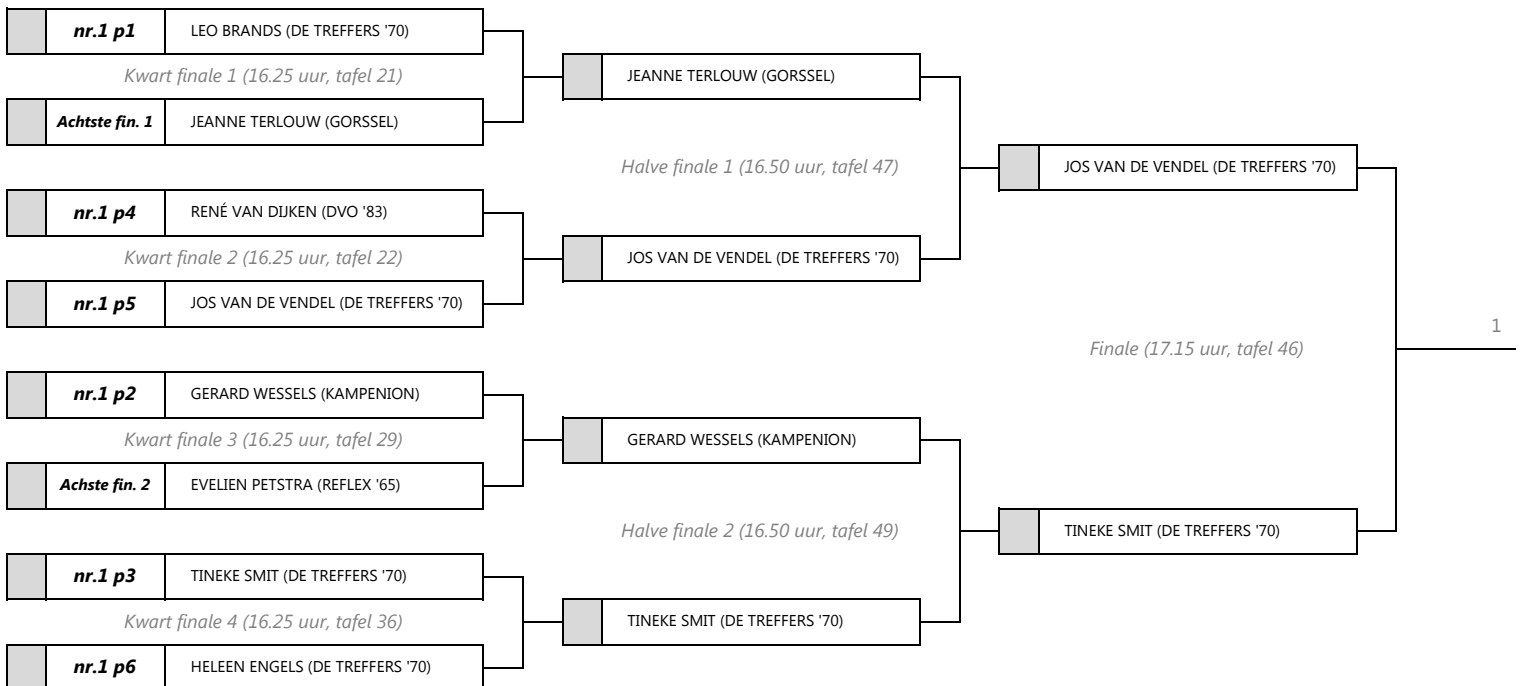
nr.1 p1 LEO BRANDS (DE TREFFERS '70)

Kwart finale 1 (16.25 uur, tafel 21)

Achtste fin. 1 JEANNE TERLOUW (GORSSEL)

nr.1 p4 RENÉ VAN DIJKEN (DVO '83)

Kwart finale 2 (16.25 uur, tafel 22)

nr.1 p5 JOS VAN DE VENDEL (DE TREFFERS '70)

nr.1 p2 GERARD WESSELS (KAMPENION)

Kwart finale 3 (16.25 uur, tafel 29)

Achste fin. 2 EVELIEN PETSTRA (REFLEX '65)

nr.1 p3 TINEKE SMIT (DE TREFFERS '70)

Kwart finale 4 (16.25 uur, tafel 36)

nr.1 p6 HELEEN ENGELS (DE TREFFERS '70)

JEANNE TERLOUW (GORSSEL)

Halve finale 1 (16.50 uur, tafel 47)

JOS VAN DE VENDEL (DE TREFFERS '70)

GERARD WESSELS (KAMPENION)

Halve finale 2 (16.50 uur, tafel 49)

TINEKE SMIT (DE TREFFERS '70)

JOS VAN DE VENDEL (DE TREFFERS '70)

Finale (17.15 uur, tafel 46)

TINEKE SMIT (DE TREFFERS '70)

1